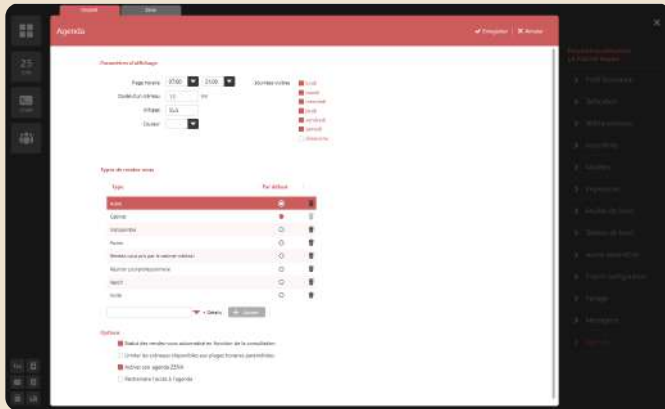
Agenda

✔ Enregistrer | ✖ Annuler

Paramètres d'affichage

Plage horaire 07:00 21:00

Durée d'un créneau 15 mn

Intitulé SUA

Couleur

Journées visibles

lundi

mardi

mercredi

jeudi

vendredi

samedi

dimanche

Types de rendez-vous

Type

Par défaut

Autre

Cabinet

Visite

Patient

Rendez-vous pris par le cabinet

Autre

Autre

Autre

Ajouter

Options

Statut des rendez-vous automatique en fonction de la consultation

Limiter les créneaux disponibles aux plages horaires paramétrées

Activer son agenda ZERA

Restreindre l'accès à l'agenda

25